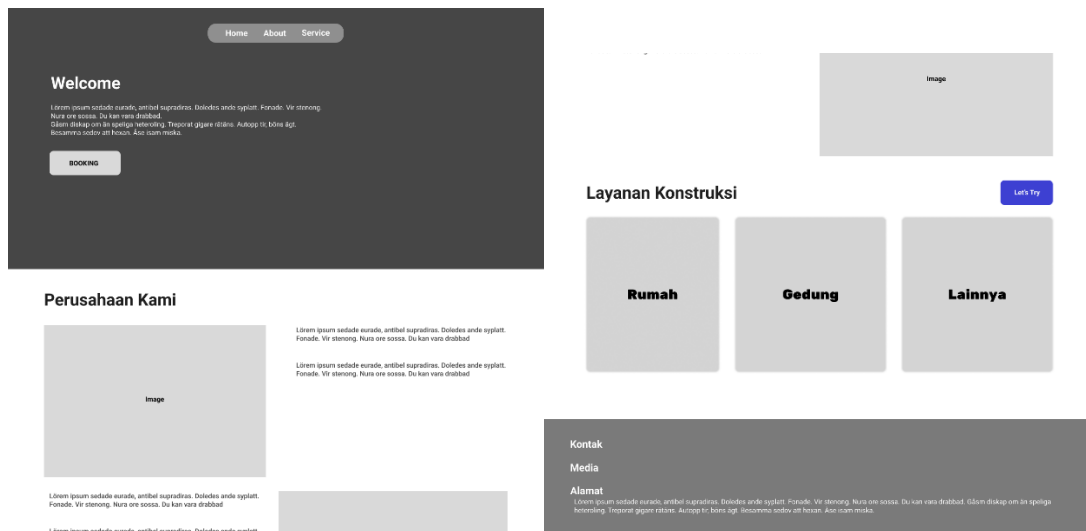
Home About Service

Welcome

Lörem ipsum sedade eurade, antibel supradiras. Doledes ande syplatt. Fonade. Vir stenong. Nura ore sossa. Du kan vara drabbad. Gäsm diskap om än speliga heteroling. Treporat gigare rätäns. Autopp tir, böns ägt. Besamma sedov att hexan. Äse isam miska.

BOOKING

Perusahaan Kami

Image

Lörem ipsum sedade eurade, antibel supradiras. Doledes ande syplatt. Fonade. Vir stenong. Nura ore sossa. Du kan vara drabbad

Lörem ipsum sedade eurade, antibel supradiras. Doledes ande syplatt. Fonade. Vir stenong. Nura ore sossa. Du kan vara drabbad

Lörem ipsum sedade eurade, antibel supradiras. Doledes ande syplatt. Fonade. Vir stenong. Nura ore sossa. Du kan vara drabbad

Lörem ipsum sedade eurade, antibel supradiras. Doledes ande syplatt. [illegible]

Image

Layanan Konstruksi

Let's Try

Rumah

Gedung

Lainnya

Kontak

Media

Alamat

Lörem ipsum sedade eurade, antibel supradiras. Doledes ande syplatt. Fonade. Vir stenong. Nura ore sossa. Du kan vara drabbad. Gäsm diskap om än speliga heteroling. Treporat gigare rätäns. Autopp tir, böns ägt. Besamma sedov att hexan. Äse isam miska.